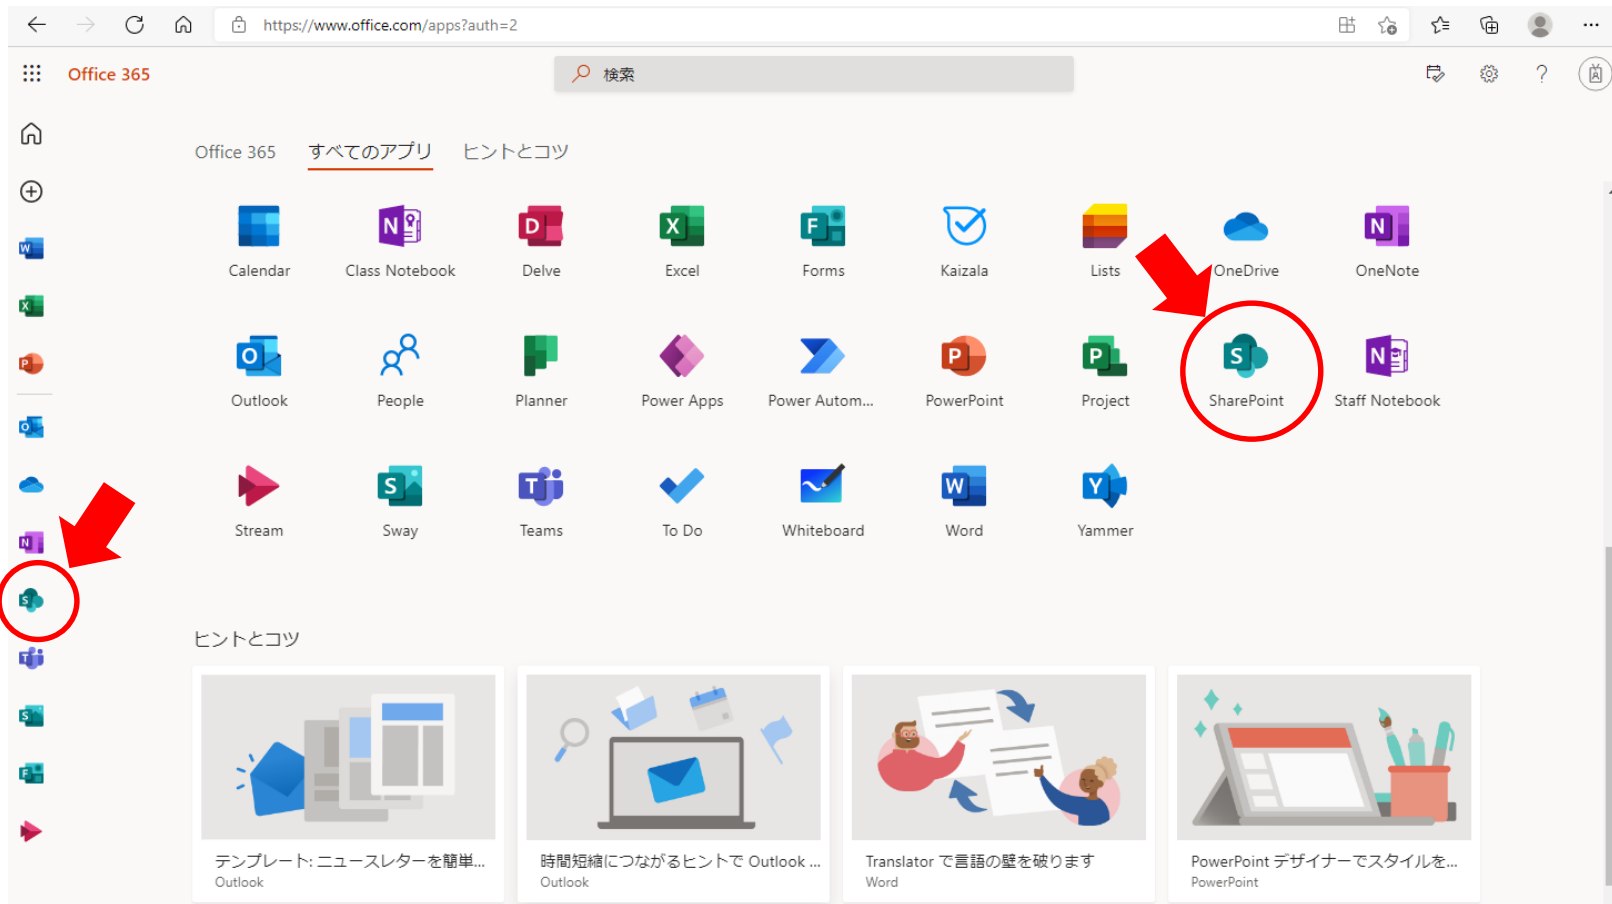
https://www.office.com/apps?auth=2

Office 365

検索

?

Office 365 すべてのアプリ ヒントとコツ

Calendar
Class Notebook
Delve
Excel
Forms
Kaizala
Lists
OneDrive
OneNote

Outlook
People
Planner
Power Apps
Power Autom...
PowerPoint
Project
SharePoint
Staff Notebook

Stream
Sway
Teams
To Do
Whiteboard
Word
Yammer

ヒントとコツ

テンプレート: ニュースレターを簡単...
Outlook

時間短縮につながるヒントで Outlook ...
Outlook

Translator で言語の壁を破ります
Word

PowerPoint デザイナーでスタイルを...
PowerPoint